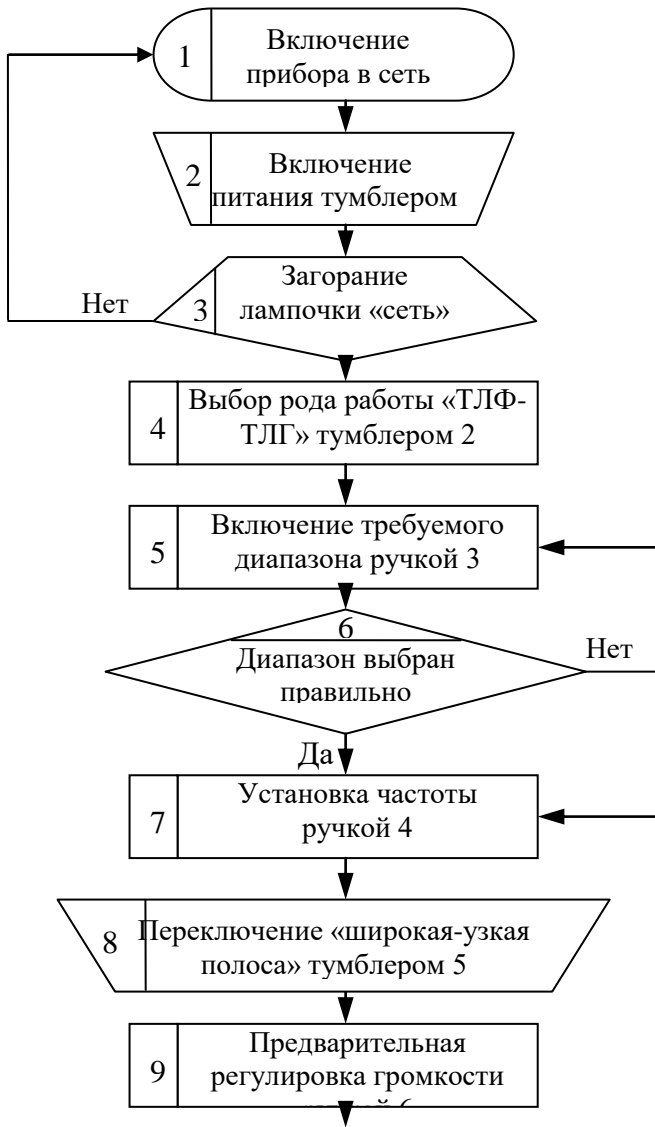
1 Включение прибора в сеть

2 Включение питания тумблером

Нет

3 Загорание лампочки «сеть»

4 Выбор рода работы «ТЛФ-ТЛГ» тумблером 2

5 Включение требуемого диапазона ручкой 3

6 Диапазон выбран правильно

Нет

Да

7 Установка частоты ручкой 4

8 Переключение «широкая-узкая полоса» тумблером 5

9 Предварительная регулировка громкости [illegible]